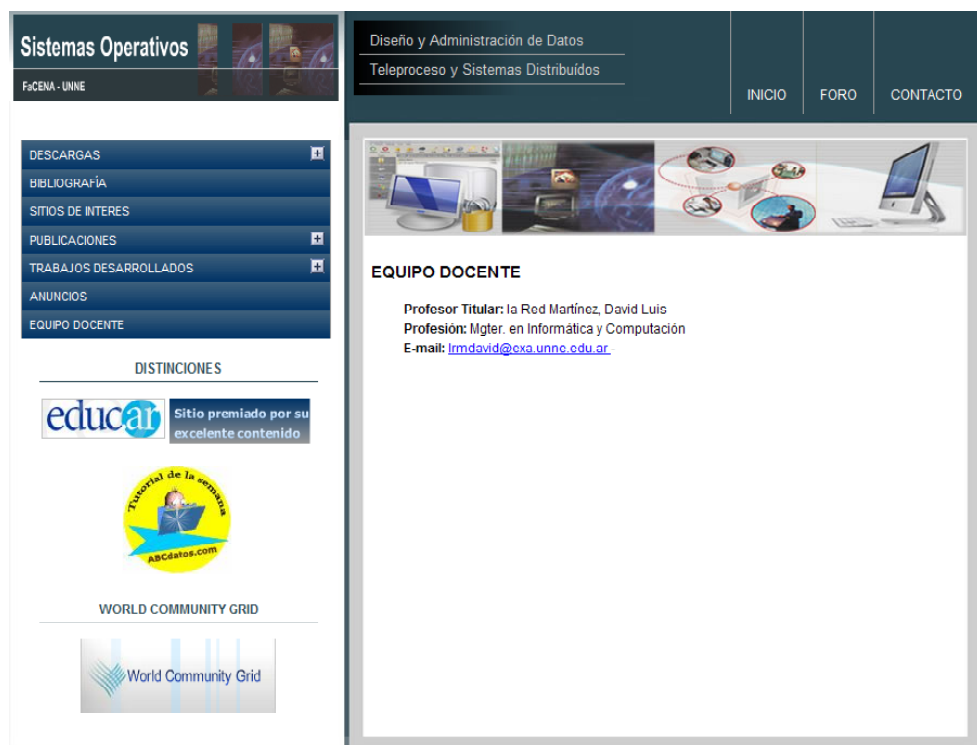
Sistemas Operativos
FaCENA - UNNE

Diseño y Administración de Datos
Teleproceso y Sistemas Distribuídos

INICIO
FORO
CONTACTO

DESCARGAS
BIBLIOGRAFÍA
SITIOS DE INTERES
PUBLICACIONES
TRABAJOS DESARROLLADOS
ANUNCIOS
EQUIPO DOCENTE

DISTINCIONES

educ.ar Sitio premiado por su excelente contenido

Tutorial de la semana
ABCdatos.com

WORLD COMMUNITY GRID

World Community Grid

EQUIPO DOCENTE

**Profesor Titular:** la Red Martínez, David Luis
**Profesión:** Mgter. en Informática y Computación
**E-mail:** lrmdavid@exa.unne.edu.ar